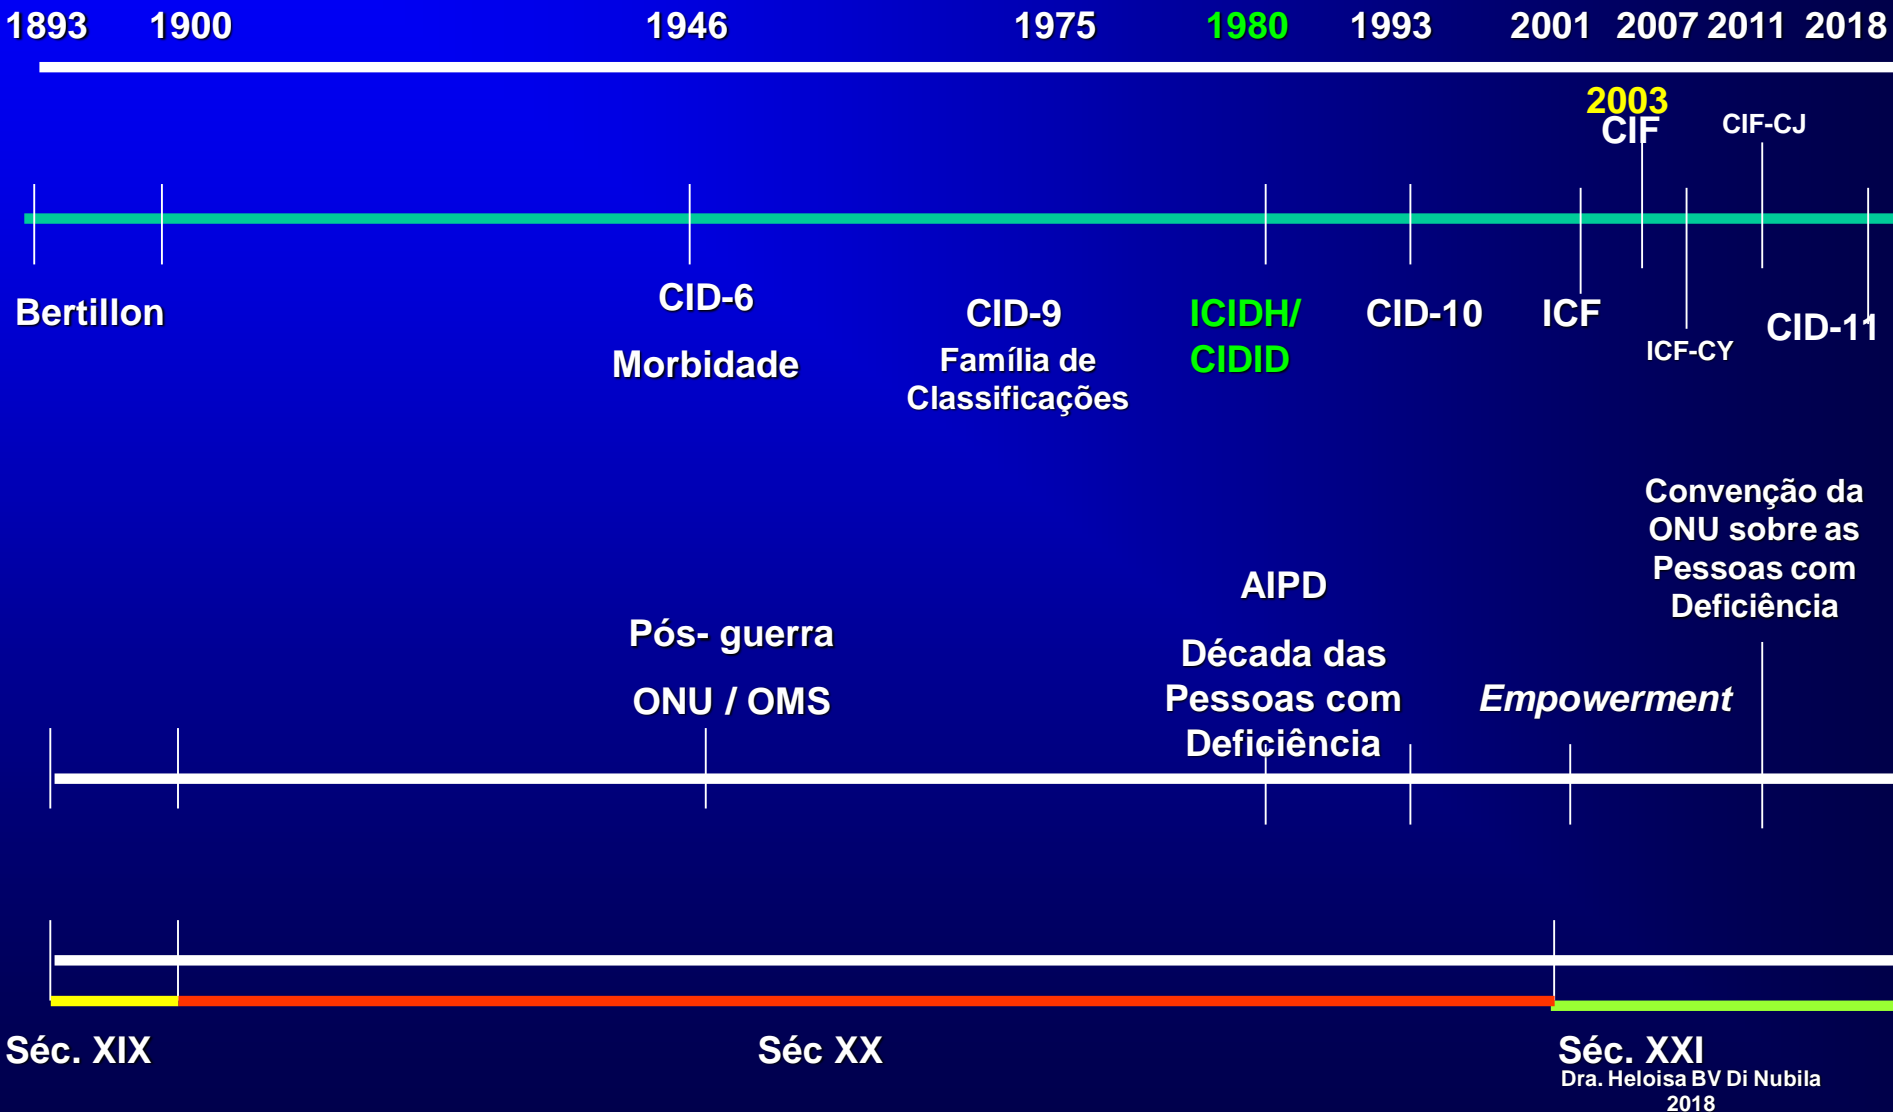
1893 1900 1946 1975 1980 1993 2001 2007 2011 2018

2003
CIF

CIF-CJ

Bertillon

CID-6

Morbidade

CID-9

Família de Classificações

ICIDH/ CIDID

CID-10

ICF

ICF-CY

CID-11

Convenção da ONU sobre as Pessoas com Deficiência

AIPD

Década das Pessoas com Deficiência

Pós- guerra

ONU / OMS

*Empowerment*

Séc. XIX

Séc XX

Séc. XXI

Dra. Heloisa BV Di Nubila 2018